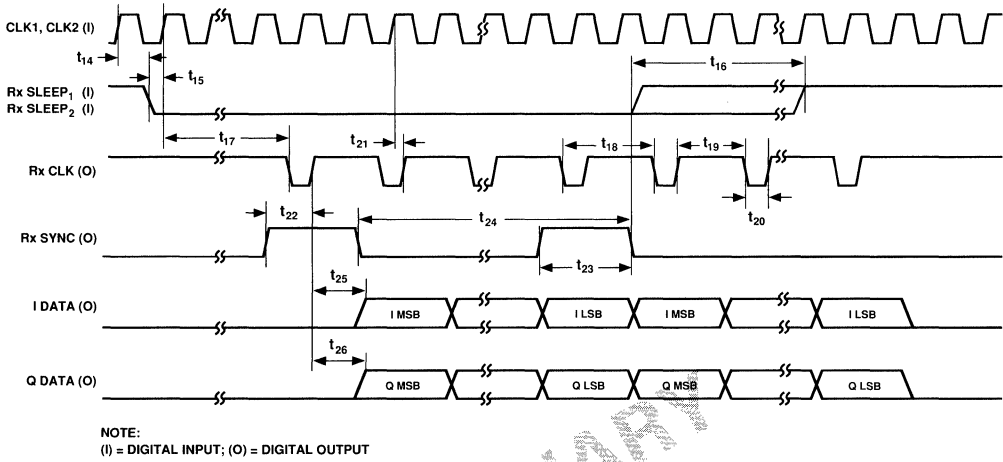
CLK1, CLK2 (I)
$t_{14}$
$t_{15}$
$t_{16}$
Rx SLEEP$_1$ (I)
Rx SLEEP$_2$ (I)
$t_{17}$
$t_{21}$
$t_{18}$
$t_{19}$
Rx CLK (O)
$t_{20}$
$t_{22}$
$t_{24}$
Rx SYNC (O)
$t_{23}$
$t_{25}$
I DATA (O)
I MSB
I LSB
I MSB
I LSB
$t_{26}$
Q DATA (O)
Q MSB
Q LSB
Q MSB
Q LSB

NOTE:
(I) = DIGITAL INPUT; (O) = DIGITAL OUTPUT